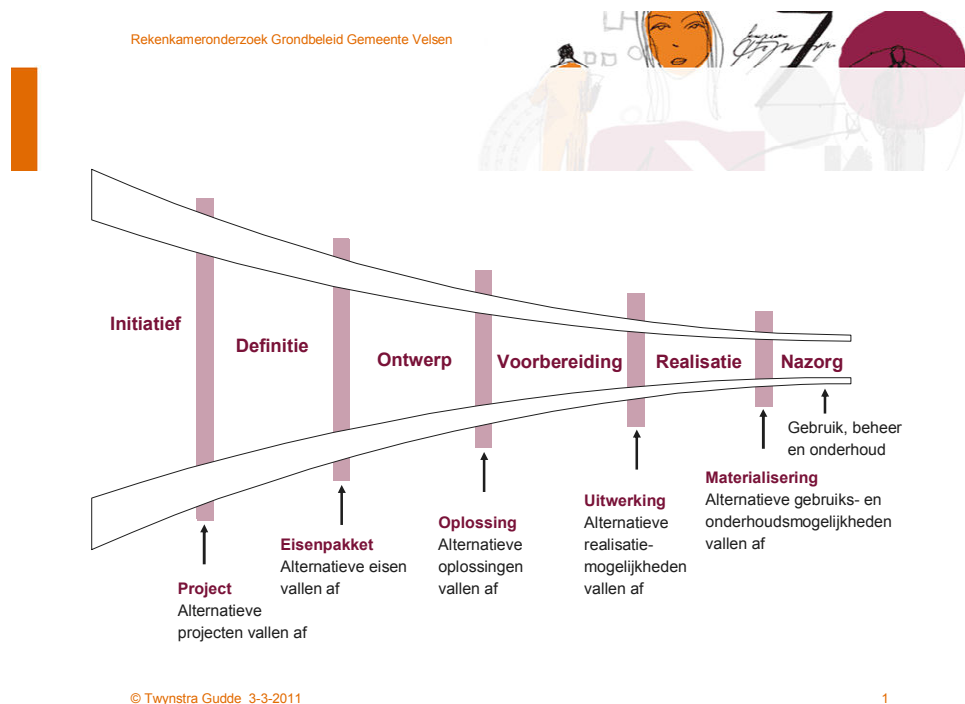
Rekenkameronderzoek Grondbeleid Gemeente Velsen

Initiatief

Definitie

Ontwerp

Voorbereiding

Realisatie

Nazorg

Gebruik, beheer en onderhoud

Materialisering
Alternatieve gebruiks- en onderhoudsmogelijkheden vallen af

Uitwerking
Alternatieve realisatie-mogelijkheden vallen af

Oplossing
Alternatieve oplossingen vallen af

Eisenpakket
Alternatieve eisen vallen af

Project
Alternatieve projecten vallen af

© Twynstra Gudde 3-3-2011

1